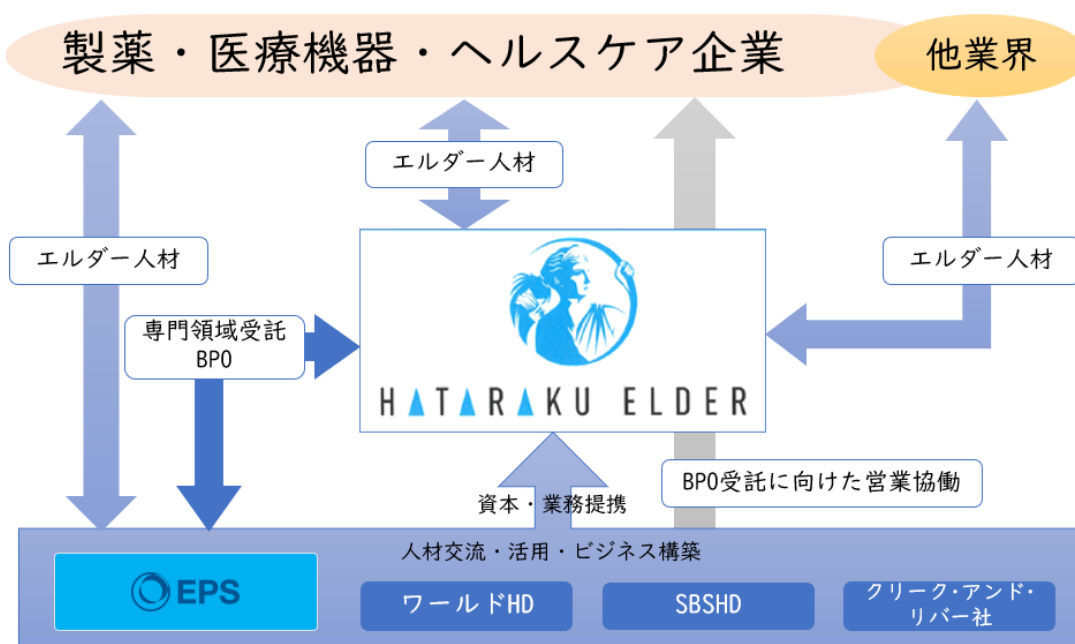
製薬・医療機器・ヘルスケア企業

他業界

エルダー人材

エルダー人材

エルダー人材

専門領域受託 BPO

HATARAKU ELDER

BPO受託に向けた営業協働

資本・業務提携

人材交流・活用・ビジネス構築

EPS

ワールドHD

SBSHD

クリーク・アンド・リバー社